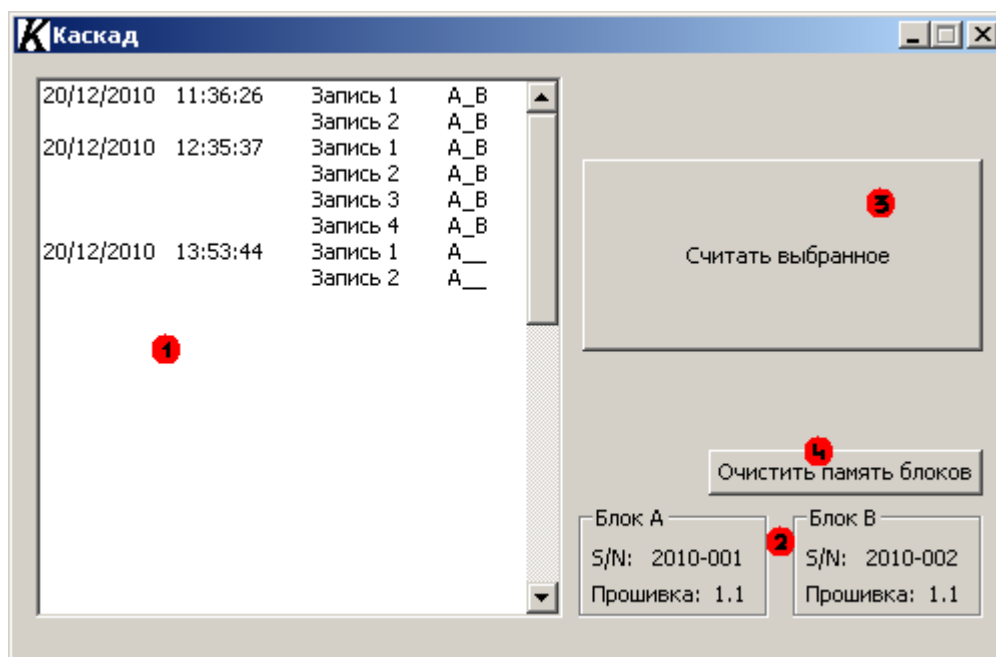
K Каскад

| | | | |
|---|---|---|---|
| 20/12/2010 | 11:36:26 | Запись 1 | A_B |
| | | Запись 2 | A_B |
| 20/12/2010 | 12:35:37 | Запись 1 | A_B |
| | | Запись 2 | A_B |
| | | Запись 3 | A_B |
| | | Запись 4 | A_B |
| 20/12/2010 | 13:53:44 | Запись 1 | A__ |
| | | Запись 2 | A__ |

1

3

Считать выбранное

4

Очистить память блоков

2

Блок А
S/N: 2010-001
Прошивка: 1.1

Блок В
S/N: 2010-002
Прошивка: 1.1